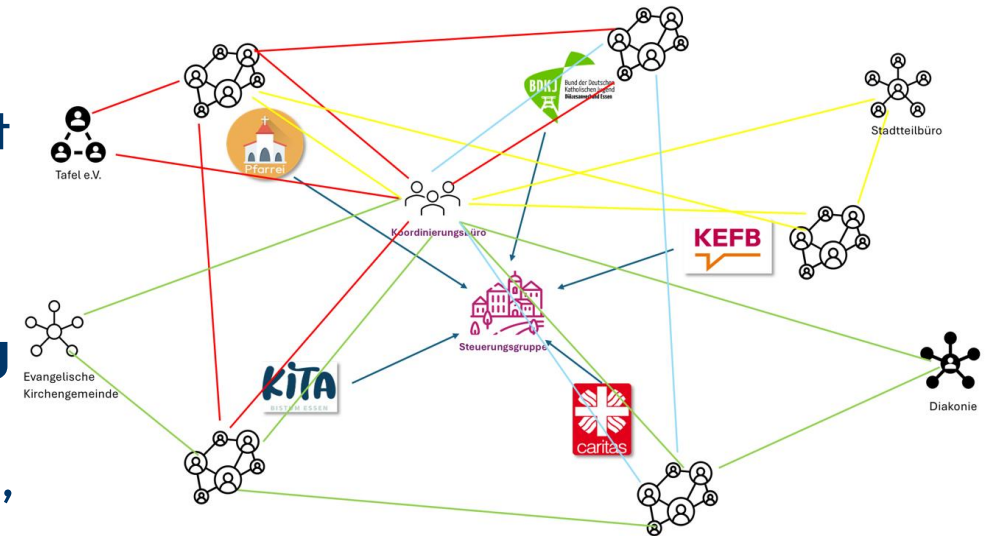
Tafel e.V.

Pfarrei

BDKJ Bund der Deutschen Katholischen Jugend Diözesanverband Essen

Stadtteilbüro

Koordinierungsbüro

KEFB

Steuerungsgruppe

Evangelische Kirchengemeinde

KITA BISTUM ESSEN

caritas

Diakonie